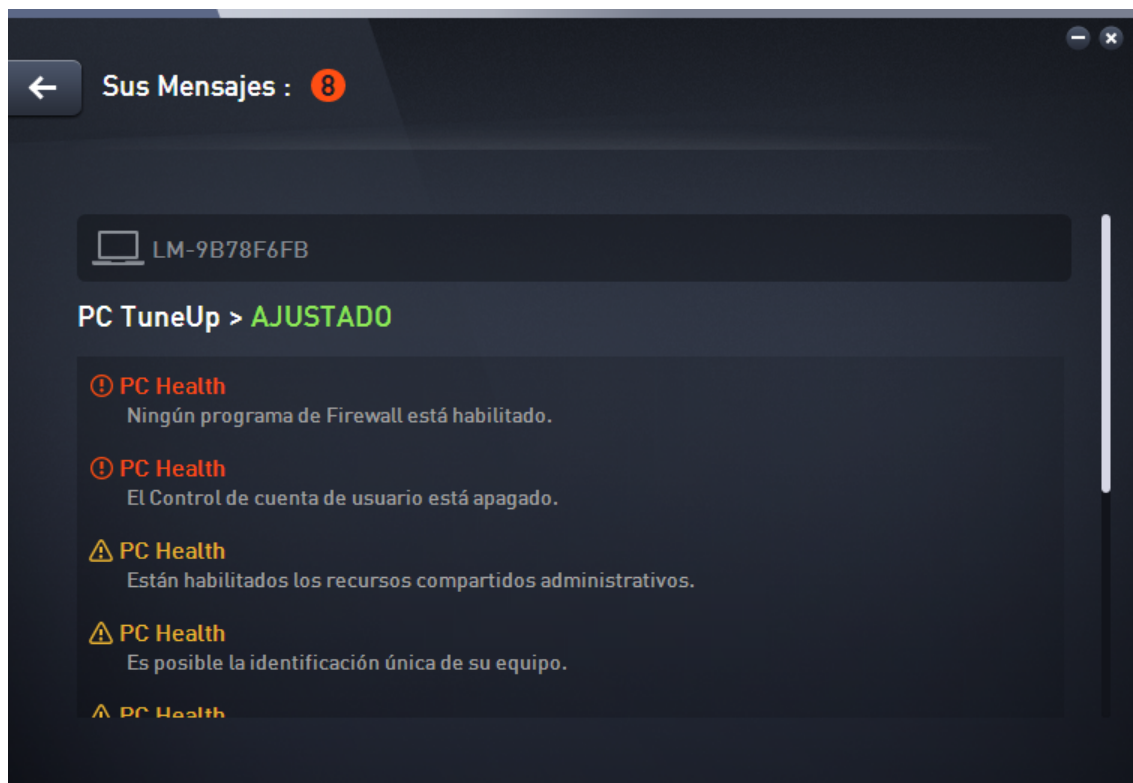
Sus Mensajes : 8

LM-9B78F6FB

PC TuneUp > AJUSTADO

PC Health
Ningún programa de Firewall está habilitado.

PC Health
El Control de cuenta de usuario está apagado.

PC Health
Están habilitados los recursos compartidos administrativos.

PC Health
Es posible la identificación única de su equipo.

PC Health